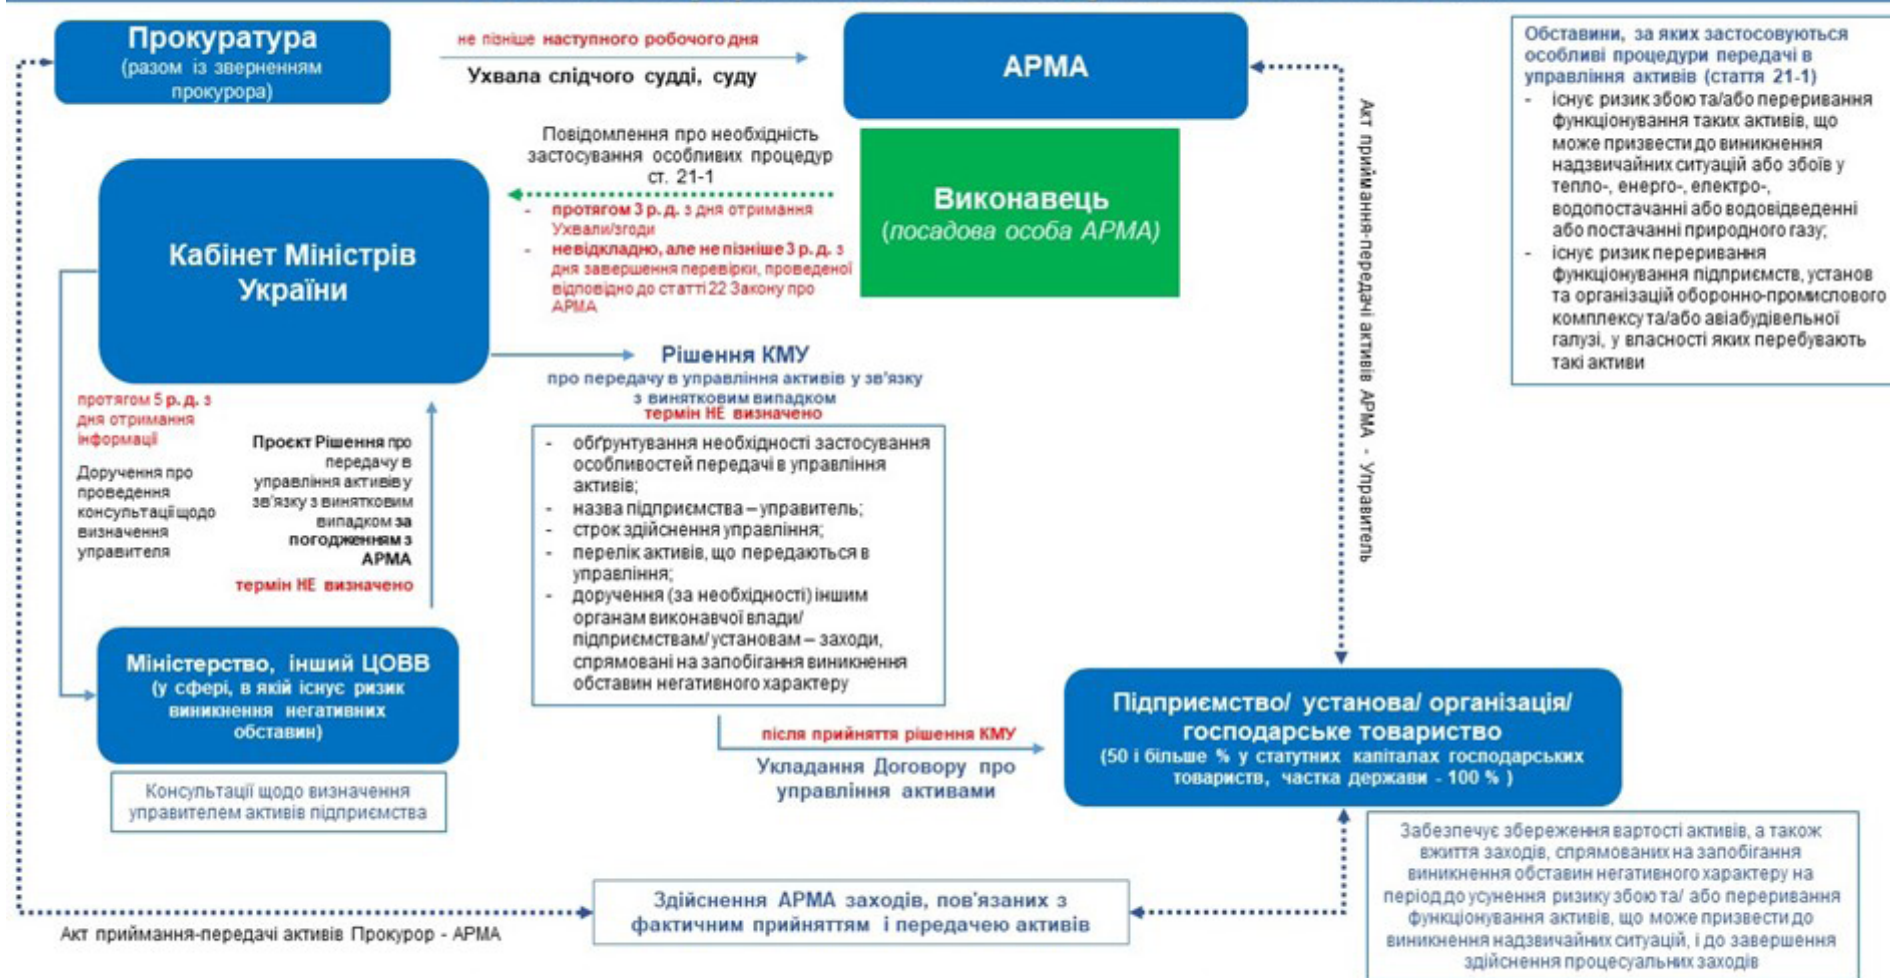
Прокуратура
(разом із зверненням прокурора)

не пізніше наступного робочого дня
Ухвала слідчого судді, суду

АРМА

Обставини, за яких застосовуються особливі процедури передачі в управління активів (стаття 21-1)
- існує ризик збою та/або переривання функціонування таких активів, що може призвести до виникнення надзвичайних ситуацій або збоїв у тепло-, енерго-, електро-, водопостачанні або водовідведенні або постачанні природного газу;
- існує ризик переривання функціонування підприємств, установ та організацій оборонно-промислового комплексу та/або авіабудівельної галузі, у власності яких перебувають такі активи

Повідомлення про необхідність застосування особливих процедур ст. 21-1
- протягом 3 р. д. з дня отримання Ухвали/згоди
- невідкладно, але не пізніше 3 р. д. з дня завершення перевірки, проведеної відповідно до статті 22 Закону про АРМА

Виконавець
(посадова особа АРМА)

Кабінет Міністрів України

Акт приймання-передачі активів АРМА - Управитель

Рішення КМУ
про передачу в управління активів у зв'язку з винятковим випадком
термін НЕ визначено

протягом 5 р. д. з дня отримання інформації

Доручення про проведення консультацій щодо визначення управителя

Проєкт Рішення про передачу в управління активів у зв'язку з винятковим випадком за погодженням з АРМА
термін НЕ визначено

- обґрунтування необхідності застосування особливостей передачі в управління активів;
- назва підприємства – управитель;
- строк здійснення управління;
- перелік активів, що передаються в управління;
- доручення (за необхідності) іншим органам виконавчої влади/ підприємствам/ установам – заходи, спрямовані на запобігання виникнення обставин негативного характеру

Міністерство, інший ЦОВВ
(у сфері, в якій існує ризик виникнення негативних обставин)

Консультації щодо визначення управителем активів підприємства

після прийняття рішення КМУ
Укладання Договору про управління активами

Підприємство/ установа/ організація/ господарське товариство
(50 і більше % у статутних капіталах господарських товариств, частка держави - 100 % )

Забезпечує збереження вартості активів, а також вжиття заходів, спрямованих на запобігання виникнення обставин негативного характеру на період до усунення ризику збою та/ або переривання функціонування активів, що може призвести до виникнення надзвичайних ситуацій, і до завершення здійснення процесуальних заходів

Здійснення АРМА заходів, пов'язаних з фактичним прийняттям і передачею активів

Акт приймання-передачі активів Прокурор - АРМА